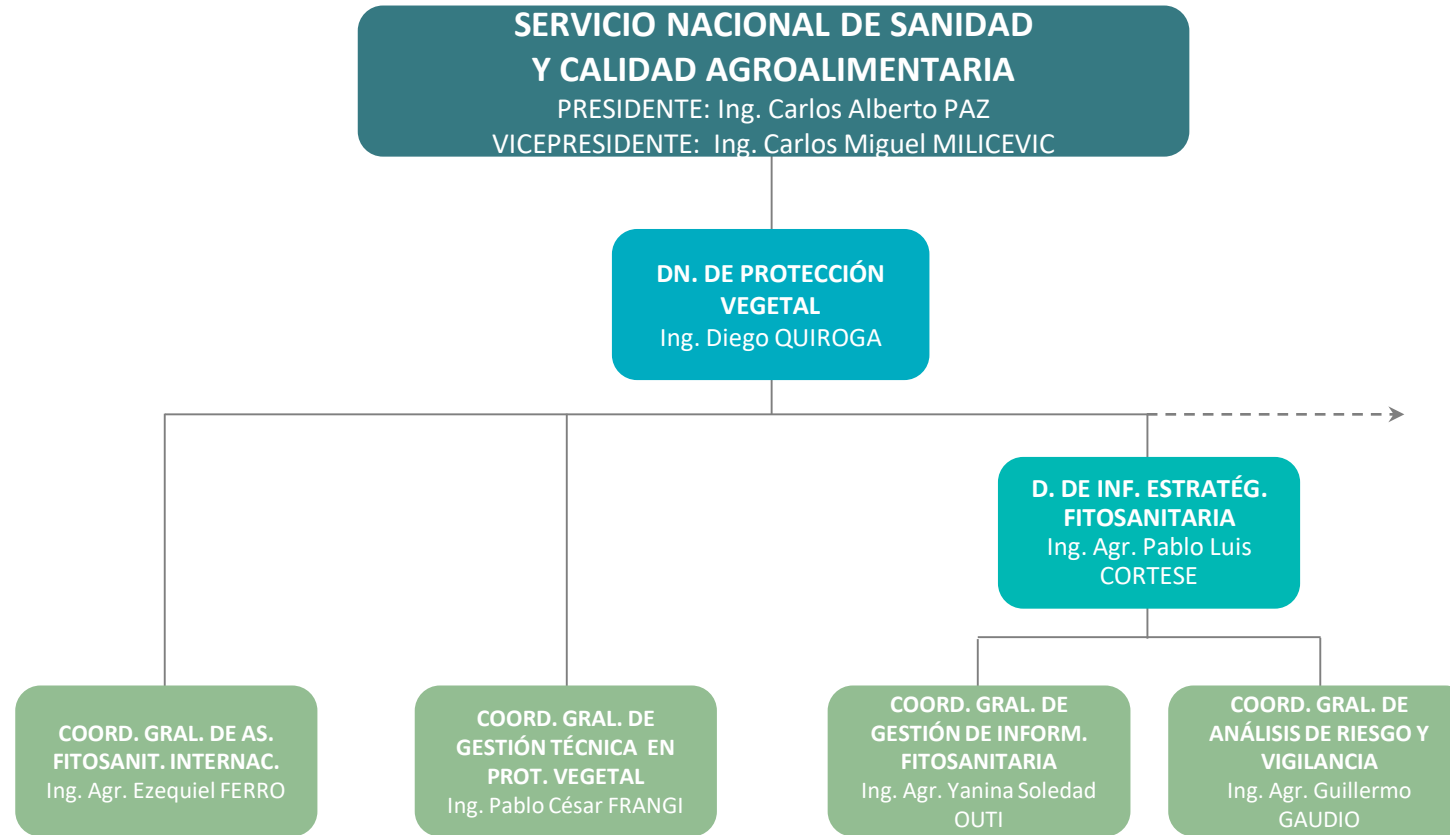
SERVICIO NACIONAL DE SANIDAD
Y CALIDAD AGROALIMENTARIA
PRESIDENTE: Ing. Carlos Alberto PAZ
VICEPRESIDENTE: Ing. Carlos Miguel MILICEVIC

DN. DE PROTECCIÓN VEGETAL
Ing. Diego QUIROGA

D. DE INF. ESTRATÉG. FITOSANITARIA
Ing. Agr. Pablo Luis CORTESE

COORD. GRAL. DE AS. FITOSANIT. INTERNAC.
Ing. Agr. Ezequiel FERRO

COORD. GRAL. DE GESTIÓN TÉCNICA EN PROT. VEGETAL
Ing. Pablo César FRANGI

COORD. GRAL. DE GESTIÓN DE INFORM. FITOSANITARIA
Ing. Agr. Yanina Soledad OUTI

COORD. GRAL. DE ANÁLISIS DE RIESGO Y VIGILANCIA
Ing. Agr. Guillermo GAUDIO